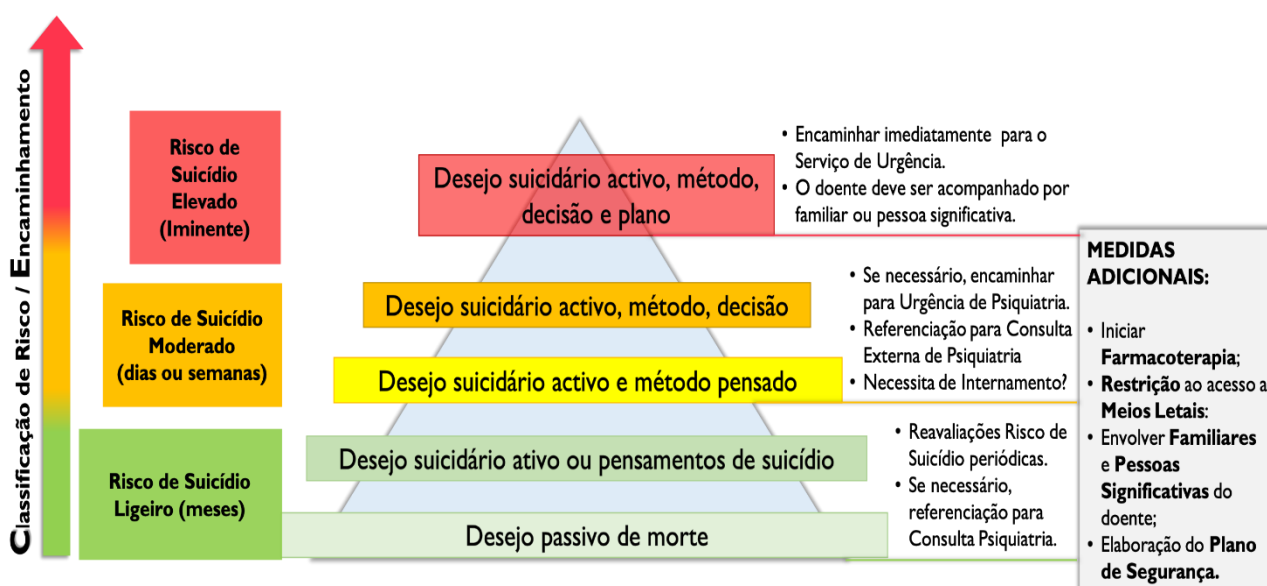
Classificação de Risco / Encaminhamento

Risco de Suicídio Elevado (Iminente)

Desejo suicidário activo, método, decisão e plano

• Encaminhar imediatamente para o Serviço de Urgência.
• O doente deve ser acompanhado por familiar ou pessoa significativa.

Risco de Suicídio Moderado (dias ou semanas)

Desejo suicidário activo, método, decisão

Desejo suicidário activo e método pensado

• Se necessário, encaminhar para Urgência de Psiquiatria.
• Referenciação para Consulta Externa de Psiquiatria
• Necessita de Internamento?

Risco de Suicídio Ligeiro (meses)

Desejo suicidário ativo ou pensamentos de suicídio

Desejo passivo de morte

• Reavaliações Risco de Suicídio periódicas.
• Se necessário, referenciação para Consulta Psiquiatria.

MEDIDAS ADICIONAIS:

• Iniciar Farmacoterapia;
• Restrição ao acesso a Meios Letais:
• Envolver Familiares e Pessoas Significativas do doente;
• Elaboração do Plano de Segurança.